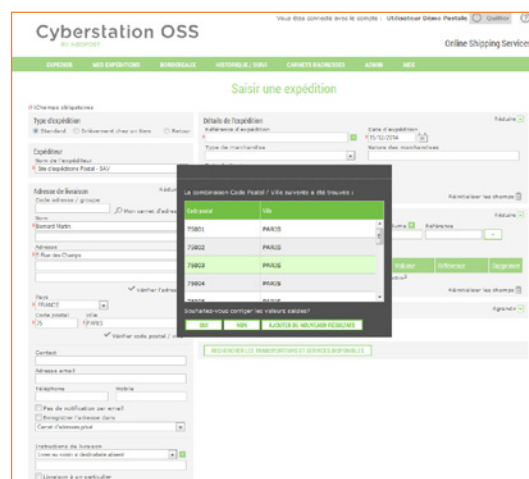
Cyberstation OSS
BY GEOPOST

Vous êtes connecté avec le compte : Utilisateur Démo Postale | Quitter | ?

Online Shipping Services

EXPÉDIER | MES EXPÉDITIONS | BORDEREAUX | HISTORIQUE / SUIVI | CARNETS D'ADRESSES | ADMIN | AIDE

Saisir une expédition

* Champs obligatoires

Type d'expédition
Standard | Enlèvement chez un tiers | Retour

Expéditeur
Nom de l'expéditeur
Site d'expédition Postal - SAV

Adresse de livraison
Code adresse / groupe
Mon carnet d'adresses
Nom
Bernard Martin
Adresse
Rue des Champs
Vérifier l'adresse
Pays
FRANCE
Code postal | Ville
75 | PARIS
Vérifier code postal / ville

Contact
Adresse email
Téléphone | Mobile
Pas de notification par email
Enregistrer l'adresse dans
Carnet d'adresses privé
Instructions de livraison
Livrer au voisin si destinataire absent
Livraison à un particulier

Détails de l'expédition
Référence d'expédition
Date d'expédition
15/12/2014
Type de marchandise
Nature des marchandises

Réduire
Réinitialiser les champs
Réduire
Référence
Réinitialiser les champs
Agrandir

La combinaison Code Postal / Ville suivante a été trouvée :

| Code postal | Ville |
|---|---|
| 75001 | PARIS |
| 75002 | PARIS |
| 75003 | PARIS |
| 75004 | PARIS |

Souhaitez-vous corriger les valeurs saisies ?
OUI | NON | AJOUTER DE NOUVEAUX RÉSULTATS

RECHERCHER LES TRANSPORTEURS ET SERVICES DISPONIBLES